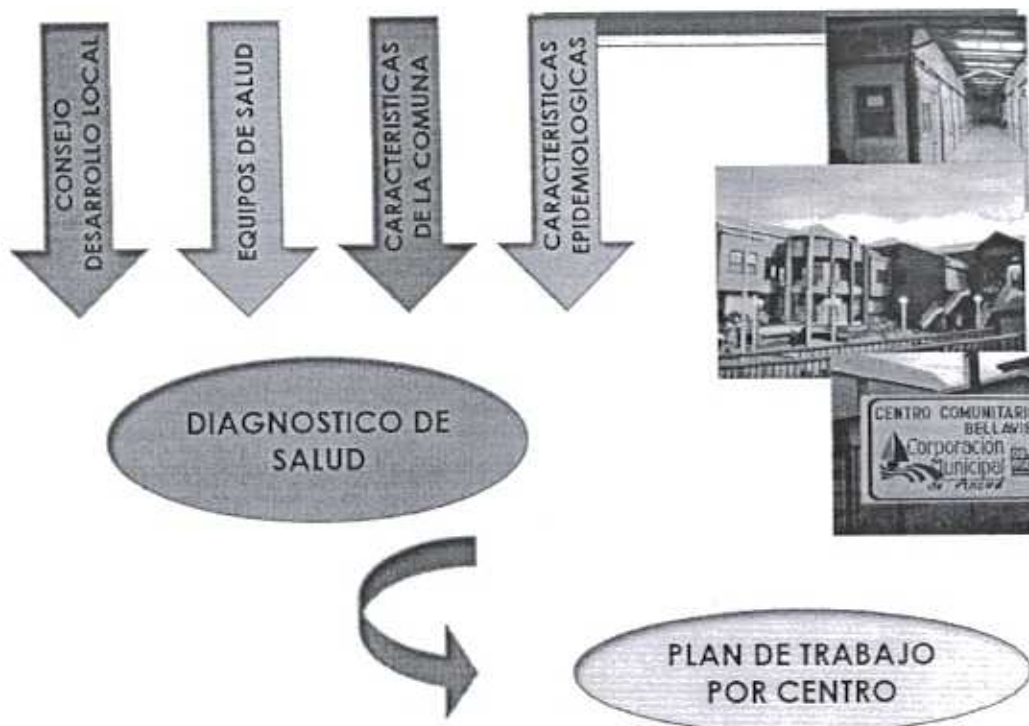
CONSEJO DESARROLLO LOCAL

EQUIPOS DE SALUD

CARACTERISTICAS DE LA COMUNA

CARACTERISTICAS EPIDEMIOLOGICAS

CENTRO COMUNITARI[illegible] BELLAVIS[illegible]

Corporación Municipal de Ancud

DIAGNOSTICO DE SALUD

PLAN DE TRABAJO POR CENTRO